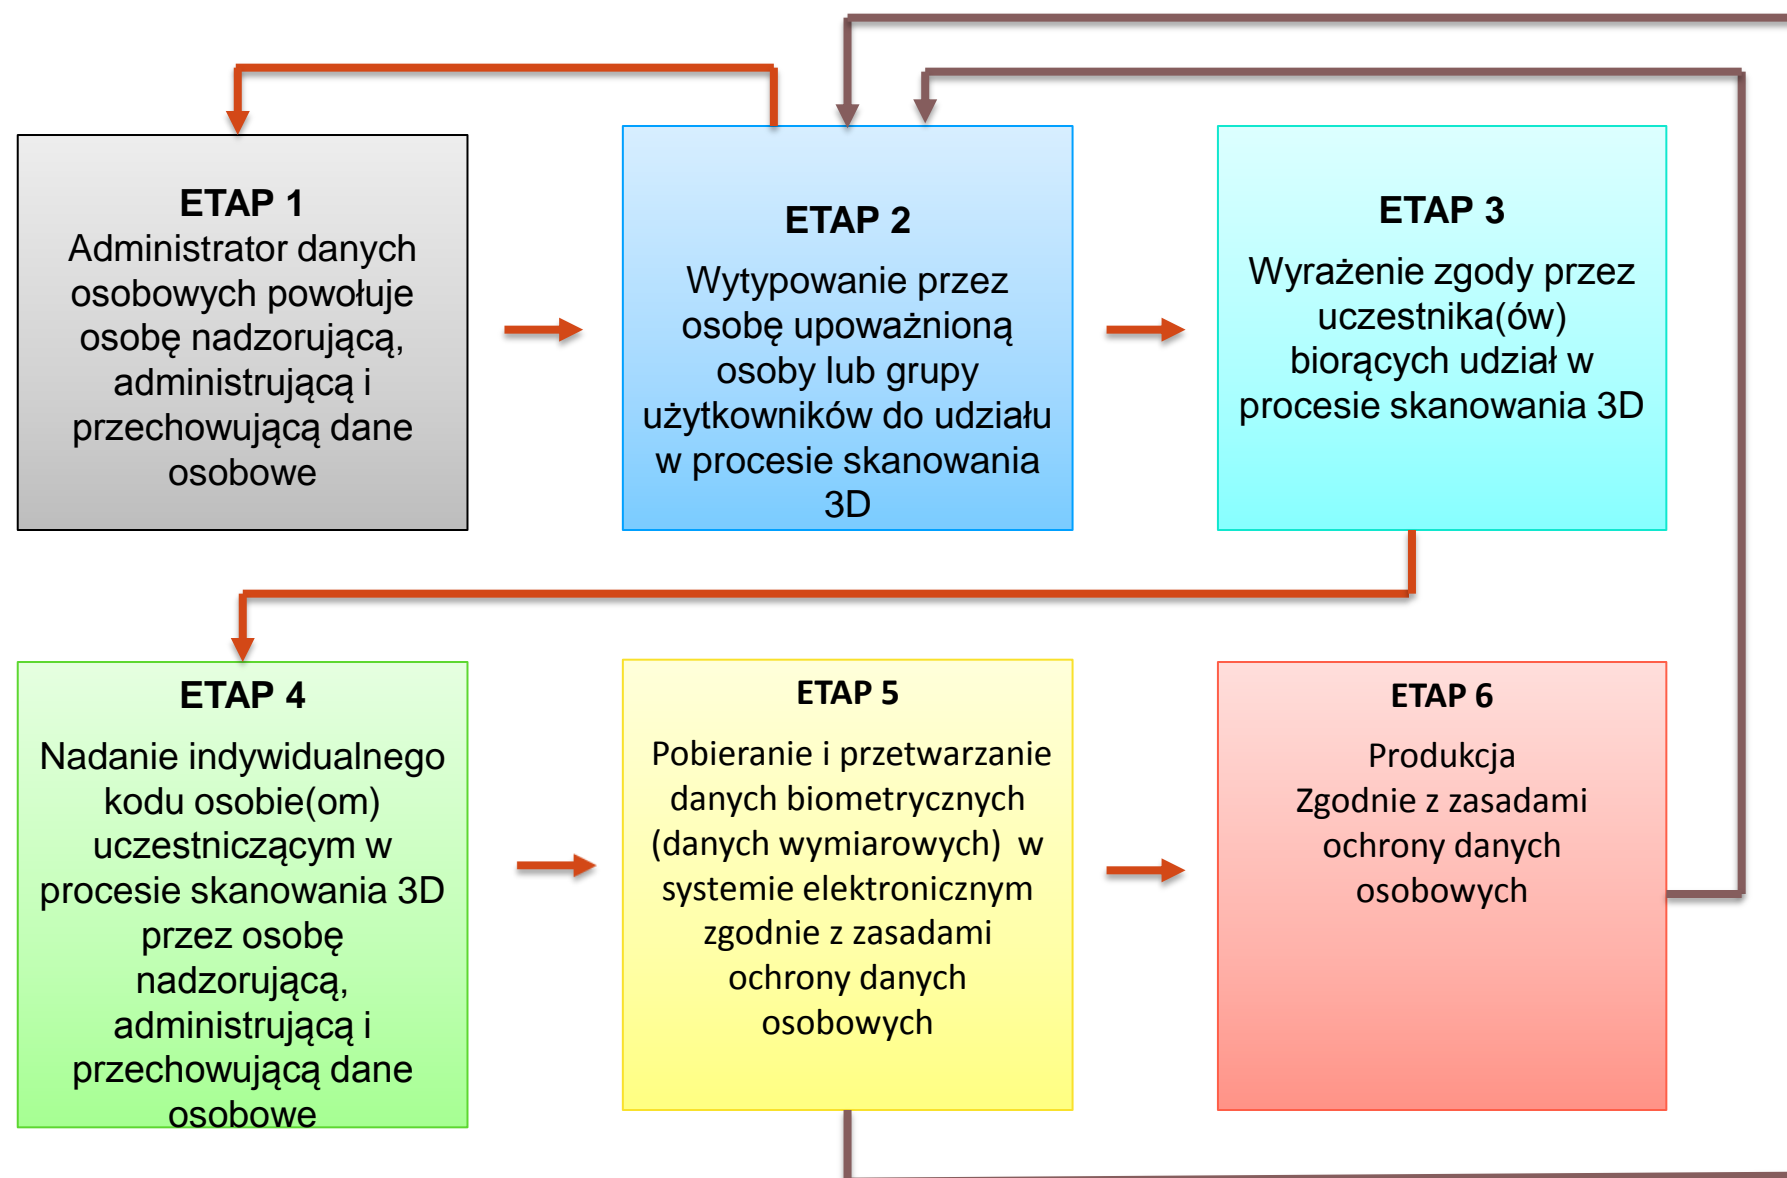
ETAP 1
Administrator danych osobowych powołuje osobę nadzorującą, administrującą i przechowującą dane osobowe

ETAP 2
Wytypowanie przez osobę upoważnioną osoby lub grupy użytkowników do udziału w procesie skanowania 3D

ETAP 3
Wyrażenie zgody przez uczestnika(ów) biorących udział w procesie skanowania 3D

ETAP 4
Nadanie indywidualnego kodu osobie(om) uczestniczącym w procesie skanowania 3D przez osobę nadzorującą, administrującą i przechowującą dane osobowe

ETAP 5
Pobieranie i przetwarzanie danych biometrycznych (danych wymiarowych) w systemie elektronicznym zgodnie z zasadami ochrony danych osobowych

ETAP 6
Produkcja
Zgodnie z zasadami ochrony danych osobowych